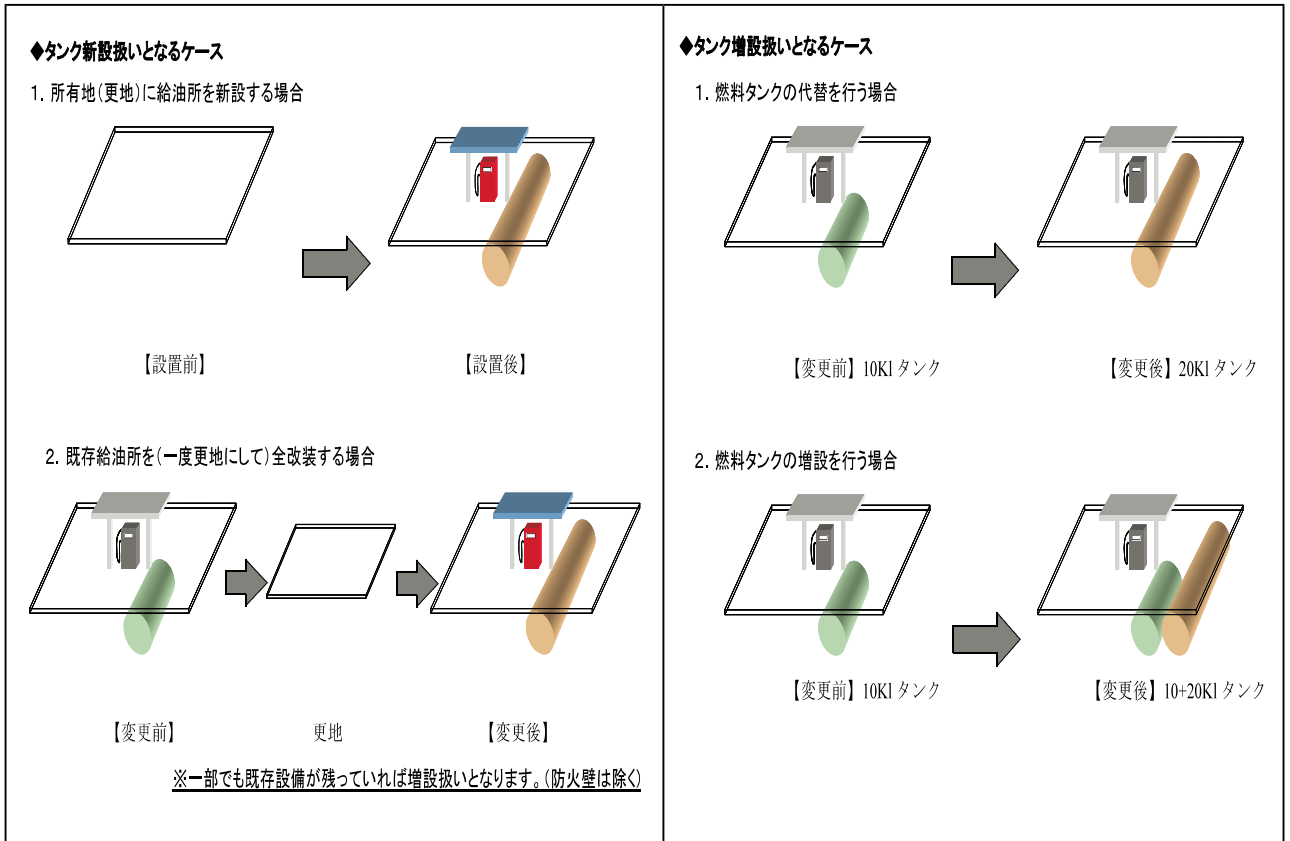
◆タンク新設扱いとなるケース

1. 所有地（更地）に給油所を新設する場合

【設置前】

【設置後】

2. 既存給油所を（一度更地にして）全改装する場合

【変更前】

更地

【変更後】

※一部でも既存設備が残っていれば増設扱いとなります。（防火壁は除く）

◆タンク増設扱いとなるケース

1. 燃料タンクの代替を行う場合

【変更前】10Kl タンク

【変更後】20Kl タンク

2. 燃料タンクの増設を行う場合

【変更前】10Kl タンク

【変更後】10+20Kl タンク